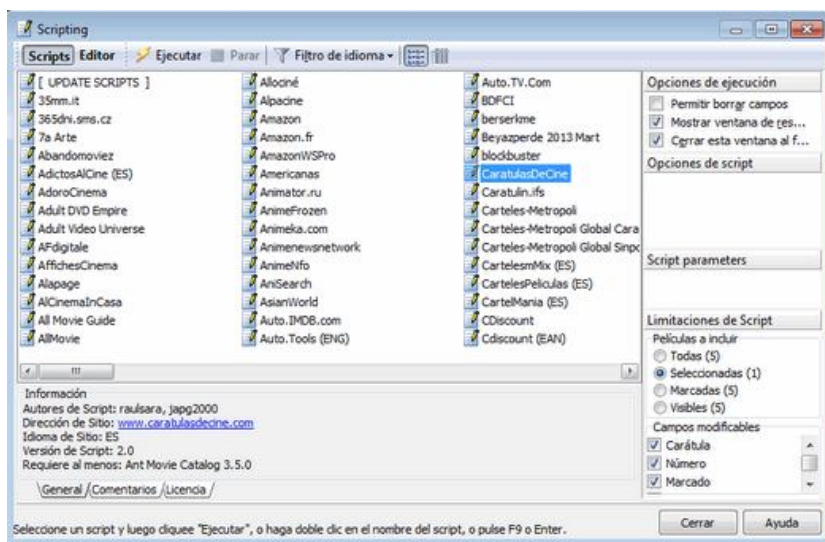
Scripting

Scripts Editor Ejecutar Parar Filtro de idioma

[ UPDATE SCRIPTS ]
35mm.it
365dni.sms.cz
7a Arte
Abandomoviez
AdictosAlCine (ES)
AdoroCinema
Adult DVD Empire
Adult Video Universe
AFdigitale
AffichesCinema
Alapage
AlCinemaInCasa
All Movie Guide
AllMovie

Allociné
Alpacine
Amazon
Amazon.fr
AmazonWSPro
Americanas
Animator.ru
AnimeFrozen
Animeka.com
Animenewsnetwork
AnimeNfo
AniSearch
AsianWorld
Auto.IMDB.com
Auto.Tools (ENG)

Auto.TV.Com
BDFCI
berserkme
Beyazperde 2013 Mart
blockbuster
CaratulasDeCine
Caratulin.ifs
Carteles-Metropoli
Carteles-Metropoli Global Cara
Carteles-Metropoli Global Sinpc
CartelesmMix (ES)
CartelesPeliculas (ES)
CartelMania (ES)
CDiscount
Cdiscount (EAN)

Opciones de ejecución
Permitir borrar campos
Mostrar ventana de res...
Cerrar esta ventana al f...
Opciones de script
Script parameters
Limitaciones de Script
Películas a incluir
Todas (5)
Seleccionadas (1)
Marcadas (5)
Visibles (5)
Campos modificables
Carátula
Número
Marcado

Información
Autores de Script: raulsara, japg2000
Dirección de Sitio: www.caratulasdecine.com
Idioma de Sitio: ES
Versión de Script: 2.0
Requiere al menos: Ant Movie Catalog 3.5.0

General Comentarios Licencia

Seleccione un script y luego cliquee "Ejecutar", o haga doble clic en el nombre del script, o pulse F9 o Enter.

Cerrar
Ayuda